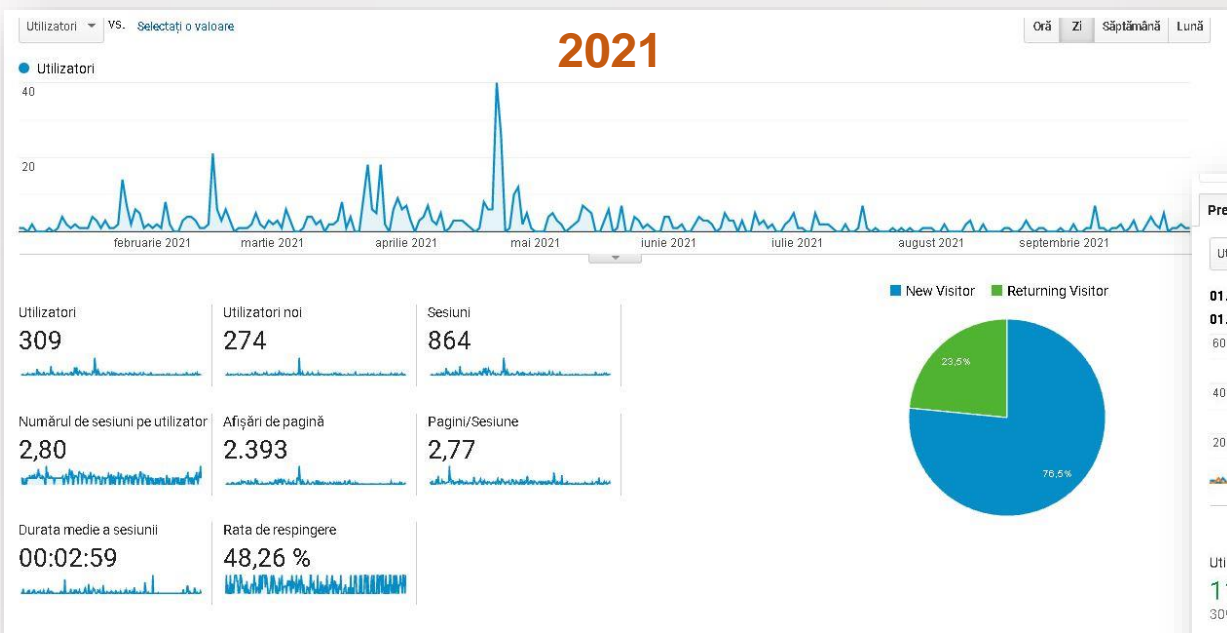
Utilizatori ▾ VS. Selectați o valoare

2021

Oră Zi Săptămână Lună

Utilizatori

40

20

februarie 2021 martie 2021 aprilie 2021 mai 2021 iunie 2021 iulie 2021 august 2021 septembrie 2021

New Visitor Returning Visitor

23,5%

76,5%

Utilizatori
309

Utilizatori noi
274

Sesiuni
864

Numărul de sesiuni pe utilizator
2,80

Afișări de pagină
2.393

Pagini/Sesiune
2,77

Durata medie a sesiunii
00:02:59

Rata de respingere
48,26 %

Pre

Ut

01.

01.

60

40

20

Uti

1

30